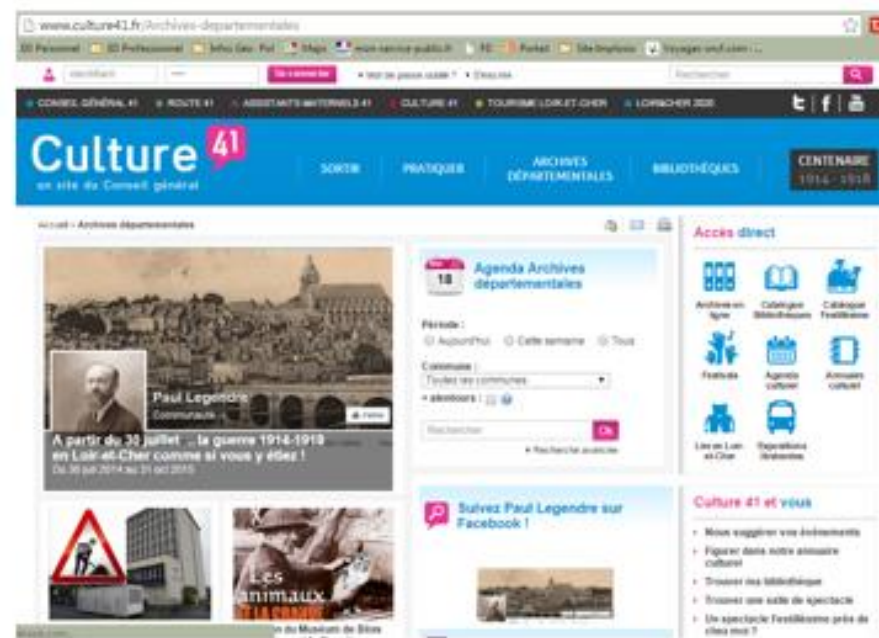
www.culture41.fr/Archives-departementales

SD Personnel | SD Professionnel | Infos Geo Pol | Maps | mon.service-public.fr | FD | Portail | Site Emploi | Voyages-sncf.com

Identifiant | Se connecter | Mot de passe oublié ? | Inscrire | Rechercher | OK

CONSEIL GÉNÉRAL 41 | ROUTE 41 | ASSISTANTS MATERNELS 41 | CULTURE 41 | TOURISME LOIR-ET-CHER | LOIR&CHER 2020

Culture 41
un site du Conseil général

SORTIR | PRATIQUER | ARCHIVES DÉPARTEMENTALES | BIBLIOTHÈQUES | CENTENAIRE 1914 - 1918

Accueil › Archives départementales

Paul Legendre
Communauté

A partir du 30 juillet ... la guerre 1914-1918 en Loir-et-Cher comme si vous y étiez !
Du 30 juil 2014 au 31 oct 2015

Agenda Archives départementales
18

Période :
Aujourd'hui | Cette semaine | Tous

Commune :
Toutes les communes
+ alentours :

Rechercher | Ok
+ Recherche avancée

Suivez Paul Legendre sur Facebook !

Les animaux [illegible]

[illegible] du Muséum de Blois

Accès direct

Archives en ligne | Catalogue Bibliothèques | Catalogue Festillésime | Festivals | Agenda culturel | Annuaire culturel | Lire en Loir-et-Chir | Expositions itinérantes

Culture 41 et vous

Nous suggérer vos événements
Figurer dans notre annuaire culturel
Trouver ma bibliothèque
Trouver une salle de spectacle
Un spectacle Festillésime près de chez moi ?